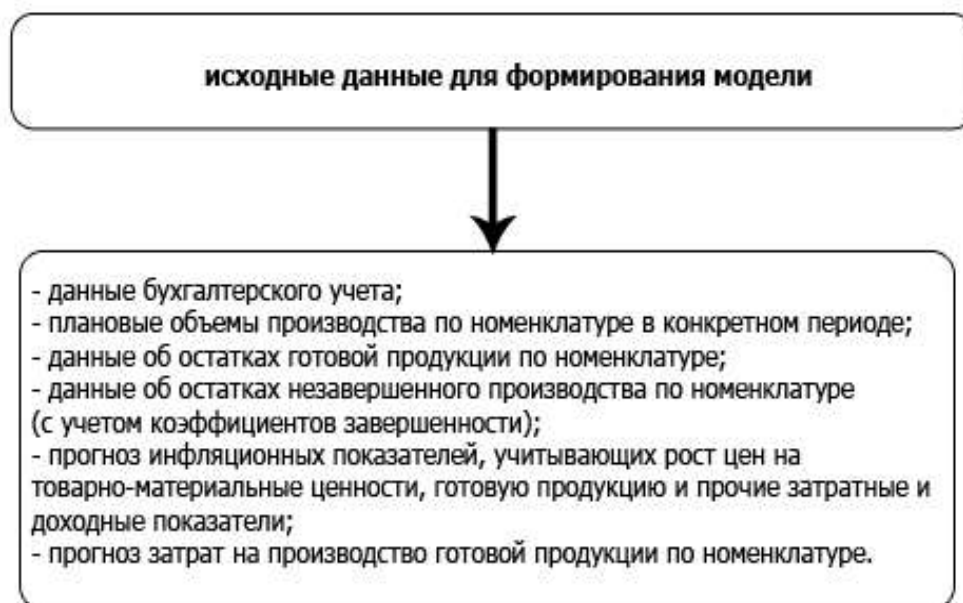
исходные данные для формирования модели

- данные бухгалтерского учета;
- плановые объемы производства по номенклатуре в конкретном периоде;
- данные об остатках готовой продукции по номенклатуре;
- данные об остатках незавершенного производства по номенклатуре (с учетом коэффициентов завершенности);
- прогноз инфляционных показателей, учитывающих рост цен на товарно-материальные ценности, готовую продукцию и прочие затратные и доходные показатели;
- прогноз затрат на производство готовой продукции по номенклатуре.